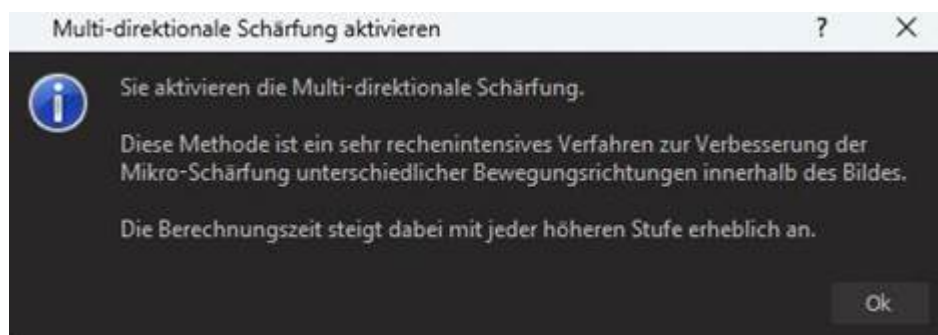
Multi-direktionale Schärfung aktivieren

?

X

Sie aktivieren die Multi-direktionale Schärfung.

Diese Methode ist ein sehr rechenintensives Verfahren zur Verbesserung der Mikro-Schärfung unterschiedlicher Bewegungsrichtungen innerhalb des Bildes.

Die Berechnungszeit steigt dabei mit jeder höheren Stufe erheblich an.

Ok